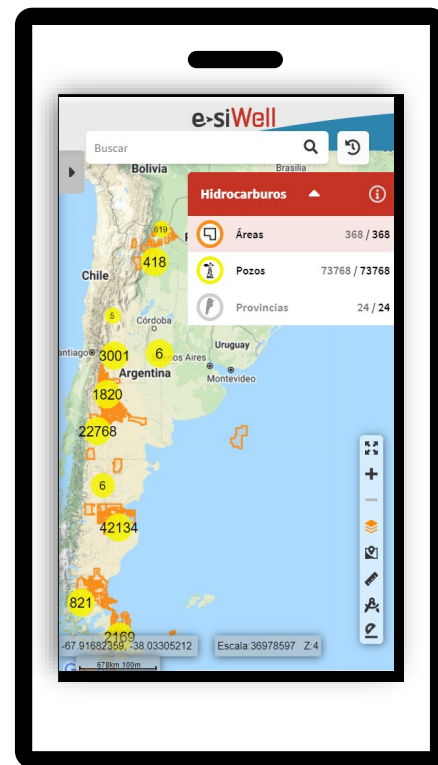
e-siWell

Buscar

Bolivia
Brasilia
Chile
Córdoba
antiago
Buenos Aires
Uruguay
Montevideo
Argentina

Hidrocarburos

Áreas 368 / 368
Pozos 73768 / 73768
Provincias 24 / 24

619
418
5
3001
6
1820
22768
6
42134
821
2169

-67.91682359, -38.03305212
Escala:36978597 Z:4
678km 100m